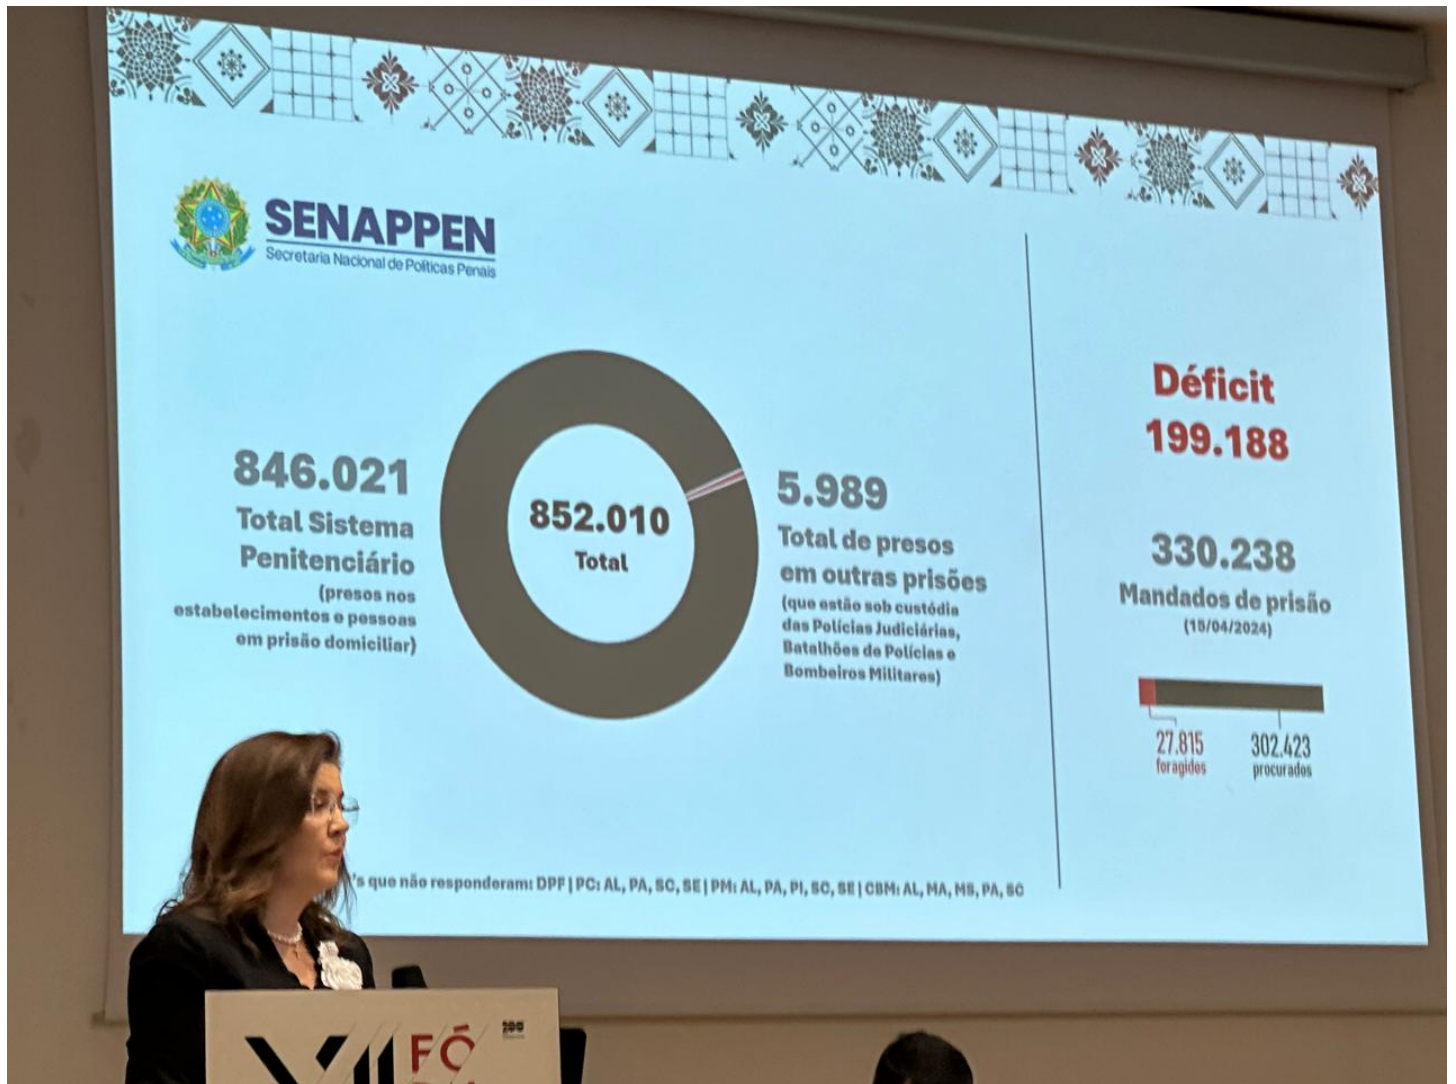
SENAPPEN
Secretaria Nacional de Políticas Penais

846.021
Total Sistema Penitenciário
(presos nos estabelecimentos e pessoas em prisão domiciliar)

852.010
Total

5.989
Total de presos em outras prisões
(que estão sob custódia das Polícias Judiciárias, Batalhões de Polícias e Bombeiros Militares)

Déficit
199.188

330.238
Mandados de prisão
(15/04/2024)

27.815
foragidos

302.423
procurados

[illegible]'s que não responderam: DPF | PC: AL, PA, SC, SE | PM: AL, PA, PI, SC, SE | CBM: AL, MA, MS, PA, SC

XI FÓ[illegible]